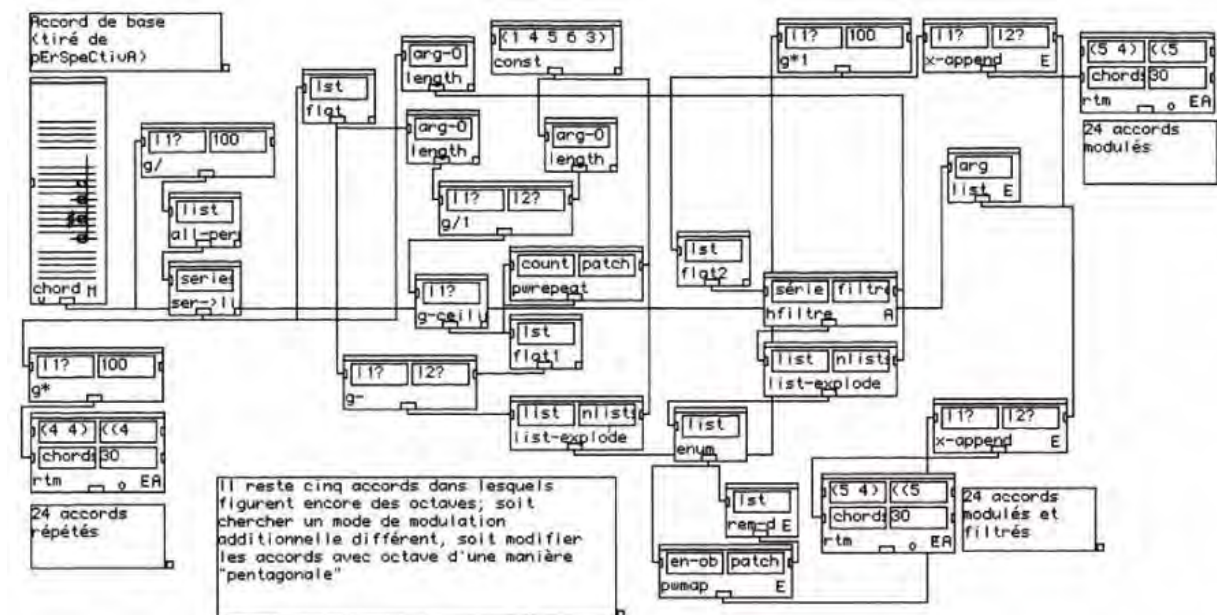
Accord de base (tiré de pErSpeCtivA)

chord M

l1? 100
g/

list
all-perm

series
ser->li

lst
flat

arg-0
length

(1 4 5 6 3)
const

arg-0
length

arg-0
length

l1? l2?
g/1

count patch
pwrepeat

l1?
g-ceil

lst
flat1

l1? l2?
g-

list nlists
list-explode

lst
flat2

l1? 100
g*1

l1? l2?
x-append E

(5 4) ((5
chord 30
rtm EA

24 accords modulés

arg
list E

série filtre
hfiltre A

list nlists
list-explode

list
enum

lst
rem-d E

en-ob patch
pwmap E

l1? l2?
x-append E

(5 4) ((5
chord 30
rtm EA

24 accords modulés et filtrés

l1? 100
g*

(4 4) ((4
chord 30
rtm EA

24 accords répétés

Il reste cinq accords dans lesquels figurent encore des octaves; soit chercher un mode de modulation additionnelle différent, soit modifier les accords avec octave d'une manière "pentagonale"